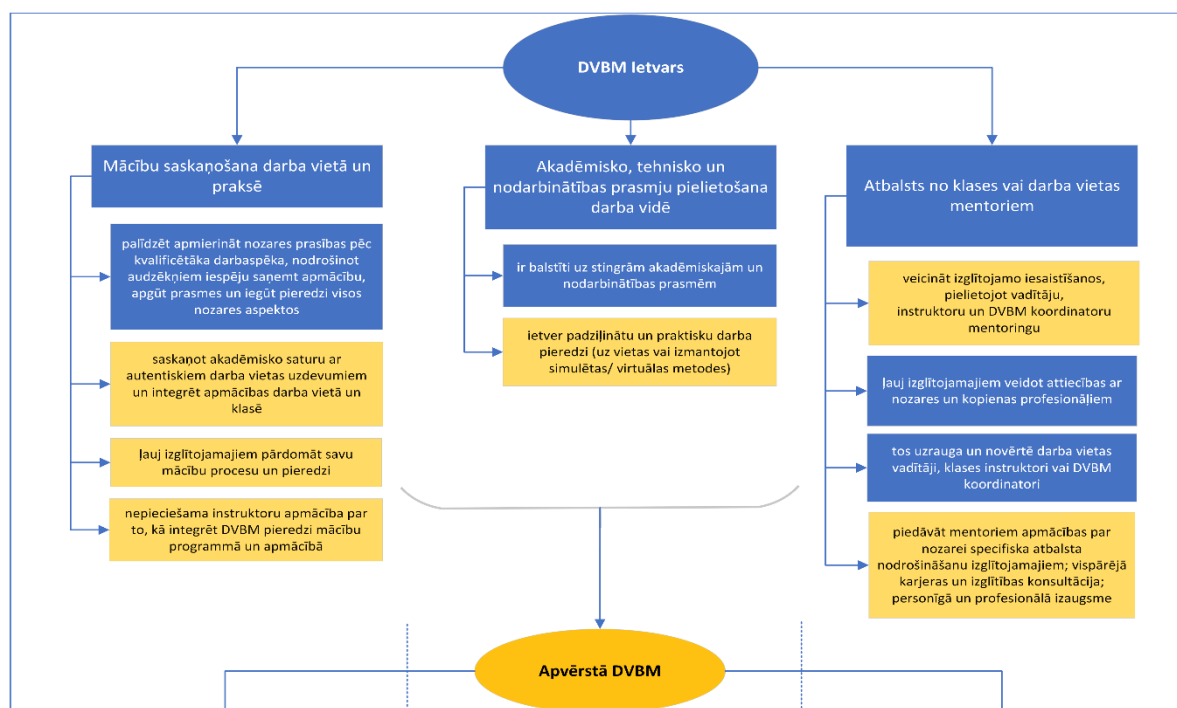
DVBM Ietvars

Mācību saskaņošana darba vietā un praksē

palīdzēt apmierināt nozares prasības pēc kvalificētāka darbaspēka, nodrošinot audzēkņiem iespēju saņemt apmācību, apgūt prasmes un iegūt pieredzi visos nozares aspektos

saskaņot akadēmisko saturu ar autentiskiem darba vietas uzdevumiem un integrēt apmācības darba vietā un klasē

ļauj izglītojamajiem pārdomāt savu mācību procesu un pieredzi

nepieciešama instruktoru apmācība par to, kā integrēt DVBM pieredzi mācību programmā un apmācībā

Akadēmisko, tehnisko un nodarbinātības prasmju pielietošana darba vidē

ir balstīti uz stingrām akadēmiskajām un nodarbinātības prasmēm

ietver padziļinātu un praktisku darba pieredzi (uz vietas vai izmantojot simulētas/ virtuālas metodes)

Atbalsts no klases vai darba vietas mentoriem

veicināt izglītojamo iesaistīšanos, pielietojot vadītāju, instruktoru un DVBM koordinatoru mentoringu

ļauj izglītojamajiem veidot attiecības ar nozares un kopienas profesionāļiem

tos uzrauga un novērtē darba vietas vadītāji, klases instruktori vai DVBM koordinatori

piedāvāt mentoriem apmācības par nozarei specifiska atbalsta nodrošināšanu izglītojamajiem; vispārējā karjeras un izglītības konsultācija; personīgā un profesionālā izaugsme

Apvērstā DVBM